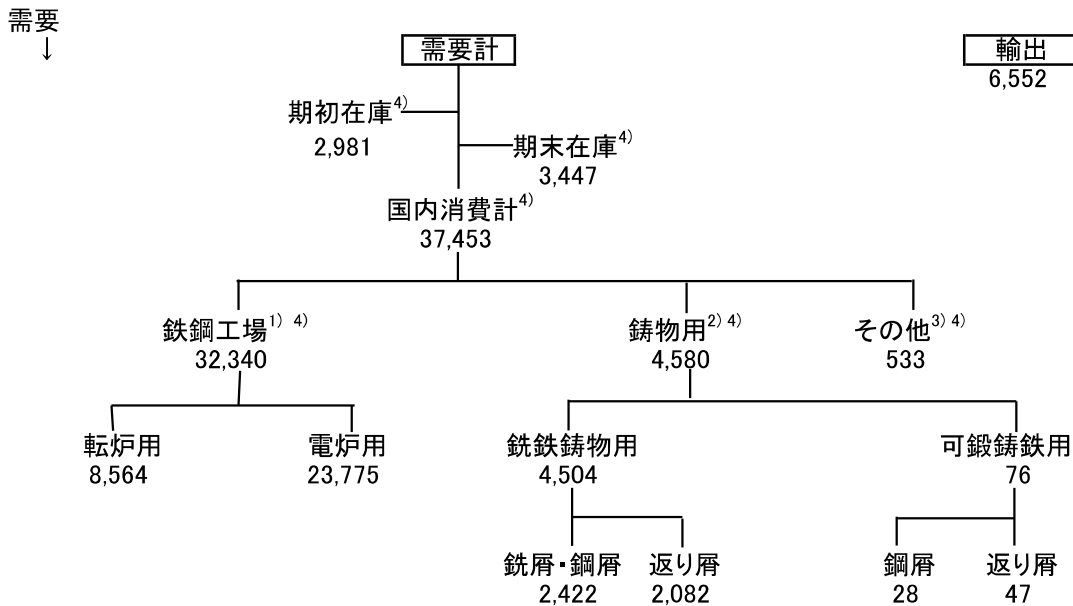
需要
↓

需要計

輸出
6,552

期初在庫$^{4)}$
2,981

期末在庫$^{4)}$
3,447

国内消費計$^{4)}$
37,453

鉄鋼工場$^{1)\ 4)}$
32,340

鋳物用$^{2)\ 4)}$
4,580

その他$^{3)\ 4)}$
533

転炉用
8,564

電炉用
23,775

銑鉄鋳物用
4,504

可鍛鋳鉄用
76

銑屑・鋼屑
2,422

返り屑
2,082

鋼屑
28

返り屑
47